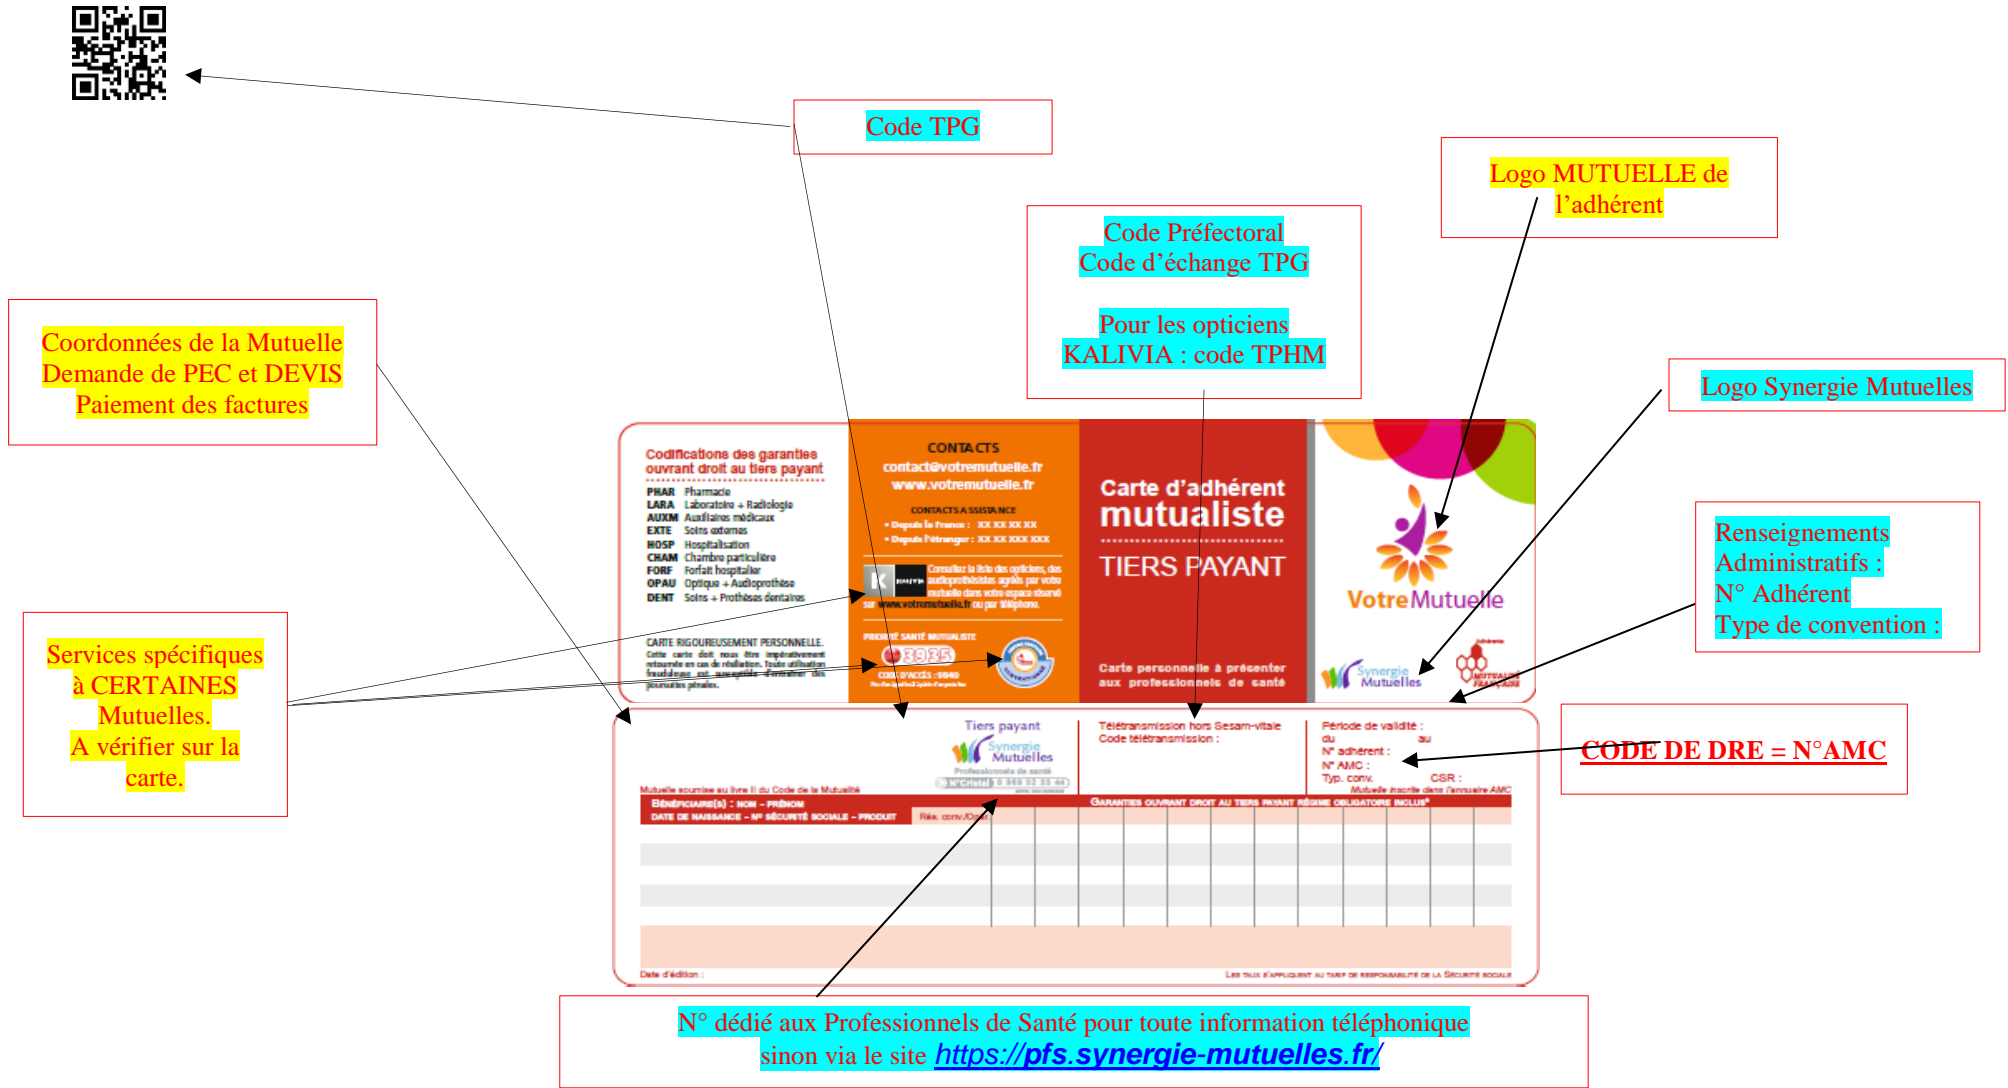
Code TPG

Logo MUTUELLE de l'adhérent

Code Préfectoral
Code d'échange TPG

Pour les opticiens
KALIVIA : code TPHM

Coordonnées de la Mutuelle
Demande de PEC et DEVIS
Paiement des factures

Logo Synergie Mutuelles

Renseignements Administratifs :
N° Adhérent
Type de convention :

Services spécifiques à CERTAINES Mutuelles.
A vérifier sur la carte.

Codifications des garanties ouvrant droit au tiers payant

PHAR Pharmacie
LARA Laboratoire + Radiologie
AUXM Auxiliaires médicaux
EXTE Soins externes
HOSP Hospitalisation
CHAM Chambre particulière
FORF Forfait hospitalier
OPAU Optique + Audioprothèse
DENT Soins + Prothèses dentaires

CARTE RIGOUREUSEMENT PERSONNELLE.
Cette carte doit nous être impérativement retournée en cas de résiliation. Toute utilisation frauduleuse est susceptible d'entraîner des poursuites pénales.

CONTACTS
contact@votremutuelle.fr
www.votremutuelle.fr

CONTACTS ASSISTANCE
• Depuis la France : XX XX XX XX
• Depuis l'étranger : XX XX XXX XXX

Consultez la liste des opticiens, des audioprothésistes agréés par votre mutuelle dans votre espace sécurisé sur www.votremutuelle.fr ou par téléphone.

PRIORITÉ SANTÉ MUTUALISTE
3935
CODE D'ACCÈS : 9040

Carte d'adhérent mutualiste
TIERS PAYANT

Carte personnelle à présenter aux professionnels de santé

VotreMutuelle

Synergie Mutuelles

MUTUALITÉ FRANÇAISE

Tiers payant
Synergie Mutuelles
Professionnels de santé
N°Cristal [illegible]

Télétransmission hors Sesam-vitale
Code télétransmission :

Période de validité :
du au
N° adhérent :
N° AMC :
Typ. conv. CSR :
Mutuelle inscrite dans l'annuaire AMC

CODE DE DRE = N°AMC

Mutuelle soumise au livre II du Code de la Mutualité
Bénéficiaire(s) : NOM – PRÉNOM
DATE DE NAISSANCE – N° SÉCURITÉ SOCIALE – PRODUIT
Rés. conv./Dom.
GARANTIES OUVRANT DROIT AU TIERS PAYANT RÉGIME OBLIGATOIRE INCLUS*

Date d'édition :
Les taux s'appliquent au tarif de responsabilité de la Sécurité sociale

N° dédié aux Professionnels de Santé pour toute information téléphonique sinon via le site https://pfs.synergie-mutuelles.fr/